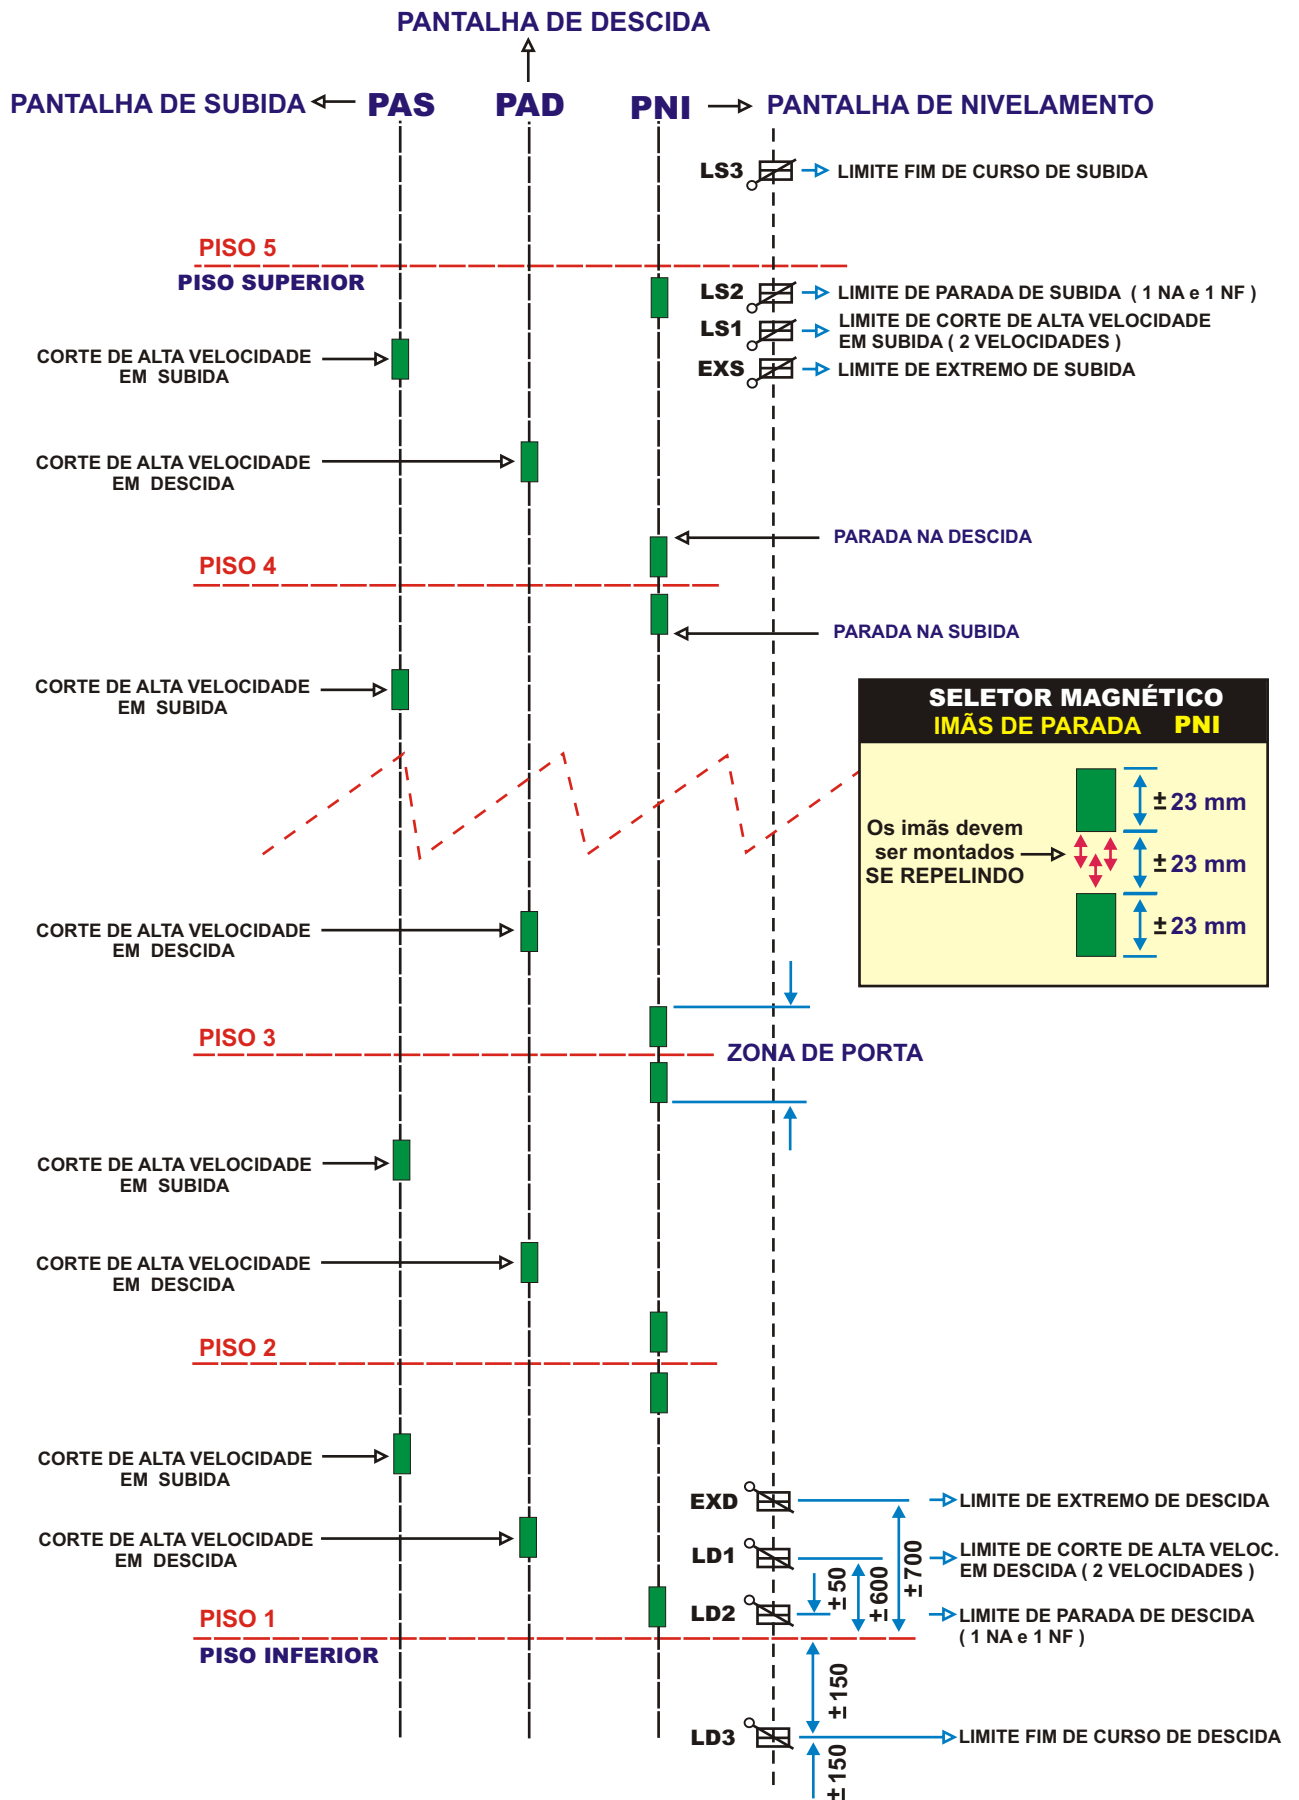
PANTALHA DE DESCIDA

PANTALHA DE SUBIDA PAS PAD PNI PANTALHA DE NIVELAMENTO

LS3 LIMITE FIM DE CURSO DE SUBIDA

PISO 5
PISO SUPERIOR

LS2 LIMITE DE PARADA DE SUBIDA ( 1 NA e 1 NF )
LS1 LIMITE DE CORTE DE ALTA VELOCIDADE EM SUBIDA ( 2 VELOCIDADES )
EXS LIMITE DE EXTREMO DE SUBIDA

CORTE DE ALTA VELOCIDADE EM SUBIDA

CORTE DE ALTA VELOCIDADE EM DESCIDA

PARADA NA DESCIDA

PISO 4

PARADA NA SUBIDA

CORTE DE ALTA VELOCIDADE EM SUBIDA

SELETOR MAGNÉTICO
IMÃS DE PARADA PNI

Os imãs devem ser montados SE REPELINDO

± 23 mm
± 23 mm
± 23 mm

CORTE DE ALTA VELOCIDADE EM DESCIDA

PISO 3
ZONA DE PORTA

CORTE DE ALTA VELOCIDADE EM SUBIDA

CORTE DE ALTA VELOCIDADE EM DESCIDA

PISO 2

CORTE DE ALTA VELOCIDADE EM SUBIDA

EXD LIMITE DE EXTREMO DE DESCIDA

CORTE DE ALTA VELOCIDADE EM DESCIDA

LD1 LIMITE DE CORTE DE ALTA VELOC. EM DESCIDA ( 2 VELOCIDADES )

±50 ±600 ±700

LD2 LIMITE DE PARADA DE DESCIDA ( 1 NA e 1 NF )

PISO 1
PISO INFERIOR

±150

LD3 LIMITE FIM DE CURSO DE DESCIDA

±150